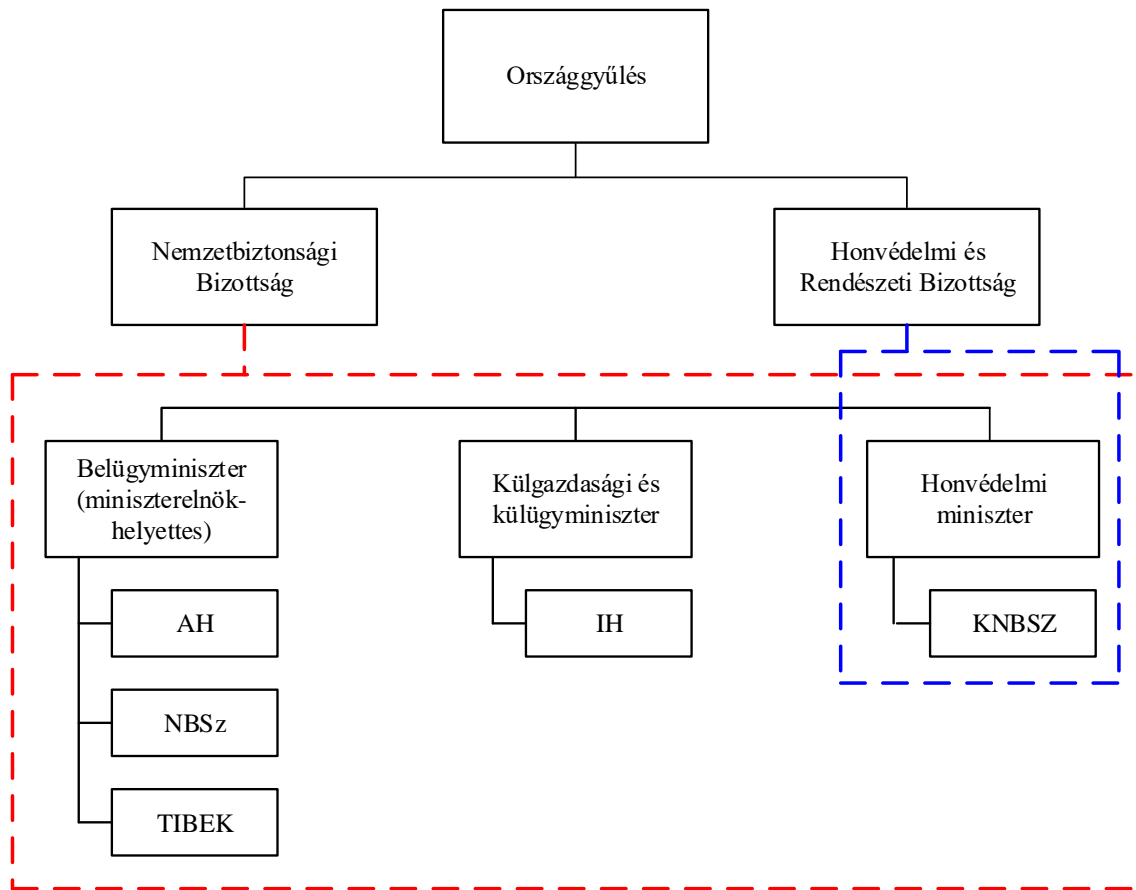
Országgyűlés

Nemzetbiztonsági Bizottság

Honvédelmi és Rendészeti Bizottság

Belügyminiszter (miniszterelnök-helyettes)

Külgazdasági és külügyminiszter

Honvédelmi miniszter

AH

NBSz

TIBEK

IH

KNBSZ